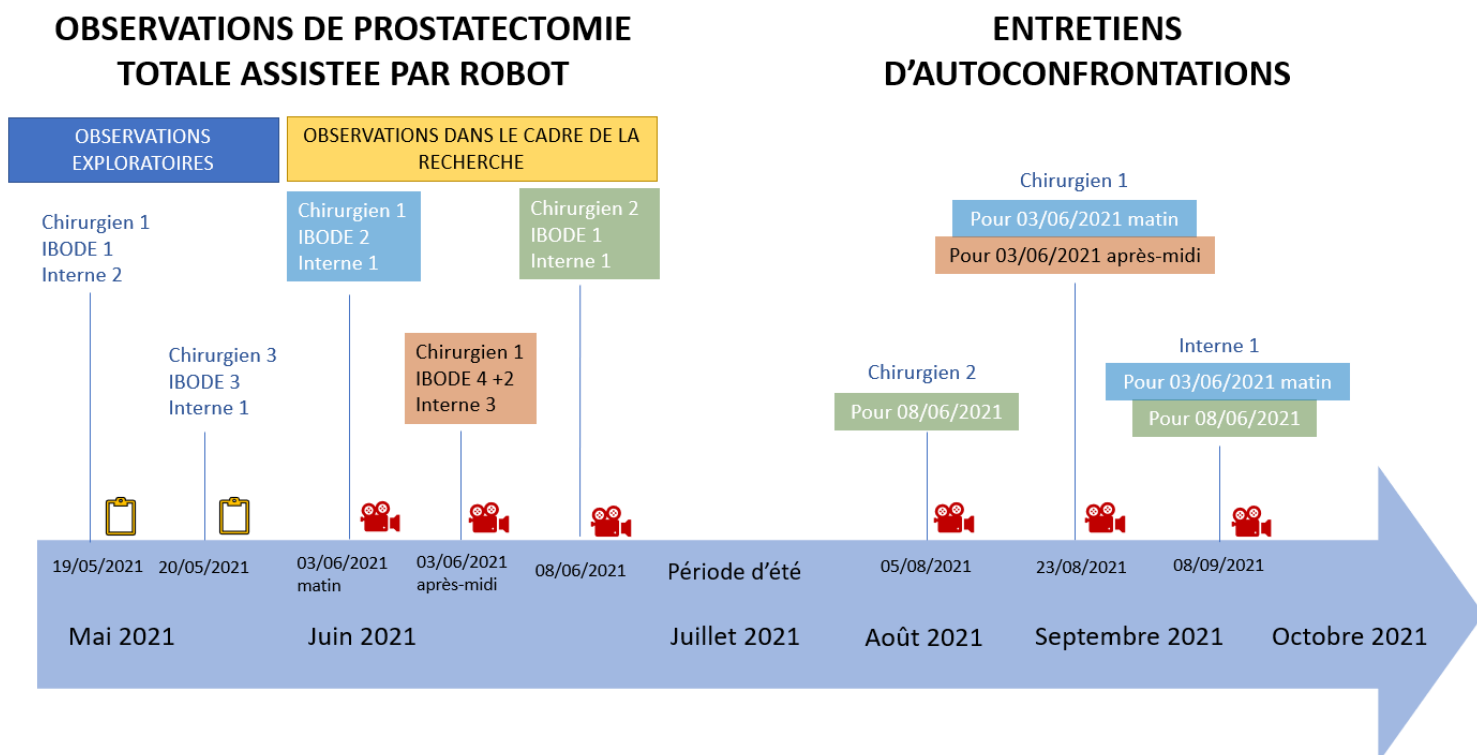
OBSERVATIONS DE PROSTATECTOMIE TOTALE ASSISTEE PAR ROBOT

ENTRETIENS D'AUTOCONFRONTATIONS

OBSERVATIONS EXPLORATOIRES

OBSERVATIONS DANS LE CADRE DE LA RECHERCHE

Chirurgien 1
IBODE 1
Interne 2

Chirurgien 3
IBODE 3
Interne 1

Chirurgien 1
IBODE 2
Interne 1

Chirurgien 1
IBODE 4 +2
Interne 3

Chirurgien 2
IBODE 1
Interne 1

Chirurgien 2
Pour 08/06/2021

Chirurgien 1
Pour 03/06/2021 matin
Pour 03/06/2021 après-midi

Interne 1
Pour 03/06/2021 matin
Pour 08/06/2021

19/05/2021
20/05/2021
03/06/2021 matin
03/06/2021 après-midi
08/06/2021
Période d'été
05/08/2021
23/08/2021
08/09/2021

Mai 2021
Juin 2021
Juillet 2021
Août 2021
Septembre 2021
Octobre 2021